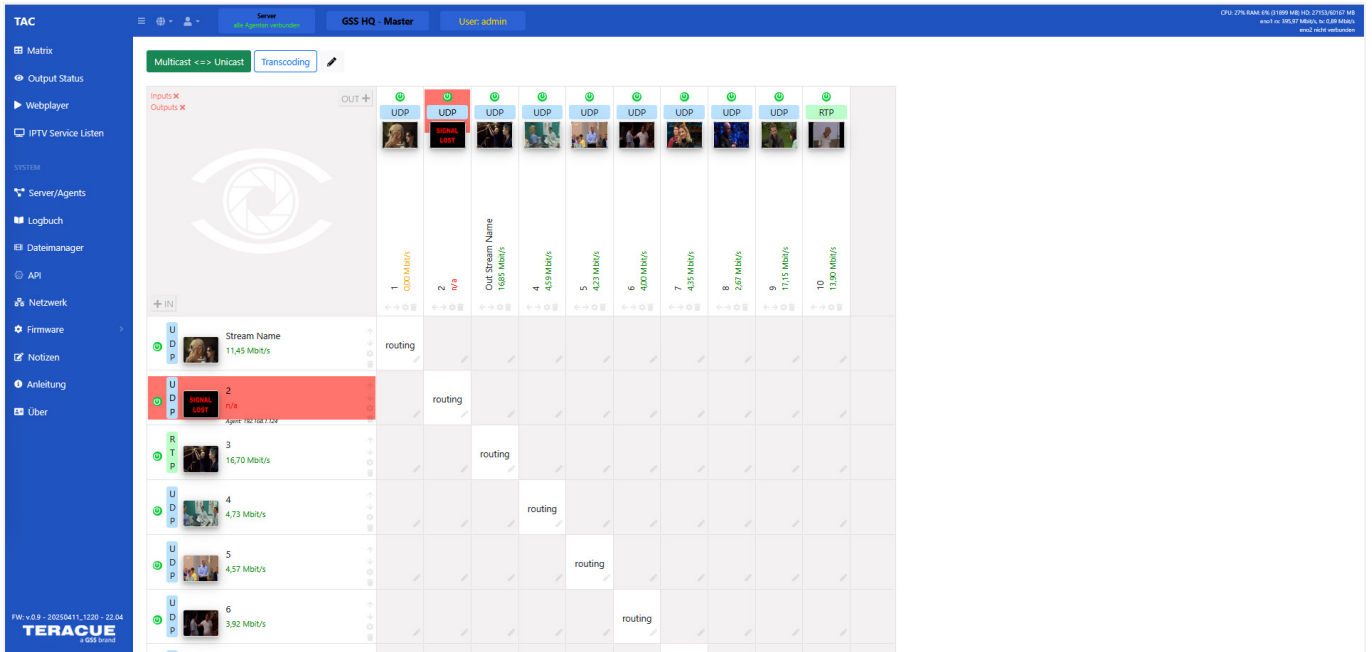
TAC

Server
alle Agenten verbunden

GSS HQ - Master

User: admin

CPU: 27% RAM: 6% (31899 MB) HD: 27153/60167 MB
eno1 rx: 395,87 Mbit/s, tx: 0,89 Mbit/s
eno2 nicht verbunden

Matrix
Output Status
Webplayer
IPTV Service Listen

SYSTEM
Server/Agents
Logbuch
Dateimanager
API
Netzwerk
Firmware
Notizen
Anleitung
Über

FW: v.0.9 - 20250411_1220 - 22.04
TERACUE
a GSS brand

Multicast <=> Unicast
Transcoding

Inputs ✖
Outputs ✖
OUT +
+ IN

| | UDP | UDP | UDP | UDP | UDP | UDP | UDP | UDP | UDP | RTP |
|---|---|---|---|---|---|---|---|---|---|---|
| | 1 0,00 Mbit/s | 2 n/a | Out Stream Name 16,85 Mbit/s | 4 4,59 Mbit/s | 5 4,23 Mbit/s | 6 4,00 Mbit/s | 7 4,35 Mbit/s | 8 2,67 Mbit/s | 9 17,15 Mbit/s | 10 13,90 Mbit/s |
| UDP Stream Name 11,45 Mbit/s | routing | | | | | | | | | |
| UDP 2 n/a Agent: 192.168.1.124 | | routing | | | | | | | | |
| RTP 3 16,70 Mbit/s | | | routing | | | | | | | |
| UDP 4 4,73 Mbit/s | | | | routing | | | | | | |
| UDP 5 4,57 Mbit/s | | | | | routing | | | | | |
| UDP 6 3,92 Mbit/s | | | | | | routing | | | | |

SIGNAL LOST
SIGNAL LOST